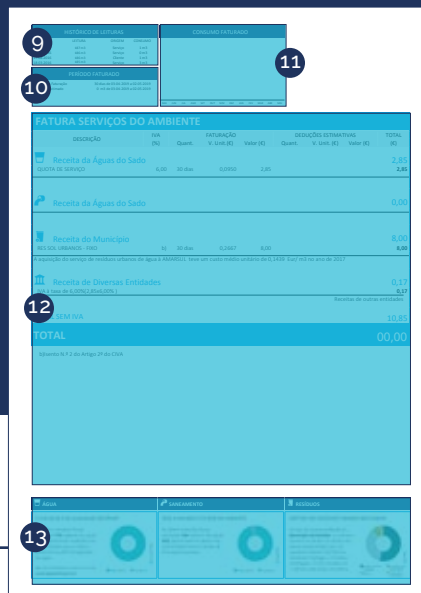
9

HISTÓRICO DE LEITURAS

10

PERÍODO FATURADO

CONSUMO FATURADO

11

FATURA SERVIÇOS DO AMBIENTE

| DESCRIÇÃO | IVA (%) | Quant. | FATURAÇÃO V. Unit. (€) | Valor (€) | Quant. | DEDUÇÕES ESTIMATIVAS V. Unit. (€) | Valor (€) | TOTAL (€) |
|---|---|---|---|---|---|---|---|---|
| Receita das Águas do Sado | | | | | | | | 2,85 |
| QUOTA DE SERVIÇO | 6,00 | 30 dias | 0,0950 | 2,85 | | | | 2,85 |
| Receita das Águas do Sado | | | | | | | | 0,00 |
| Receita do Município | | | | | | | | 8,00 |
| RES.SOL.URBANOS - EXO | 36 | 30 dias | 0,2667 | 8,00 | | | | 8,00 |

A aquisição de serviço de resíduos urbanos de água à AMARSUL teve um custo médio unitário de 0,1436 €/m³ m3 no ano de 2017.

Receita de Diversas Entidades 0,17

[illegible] 0,17

Receitas de outras entidades

12

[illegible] SEM IVA 10,85

TOTAL 00,00

Isenta N.º 2 do Artigo 2º do CIVA

ÁGUA

SANEAMENTO

RESÍDUOS

13